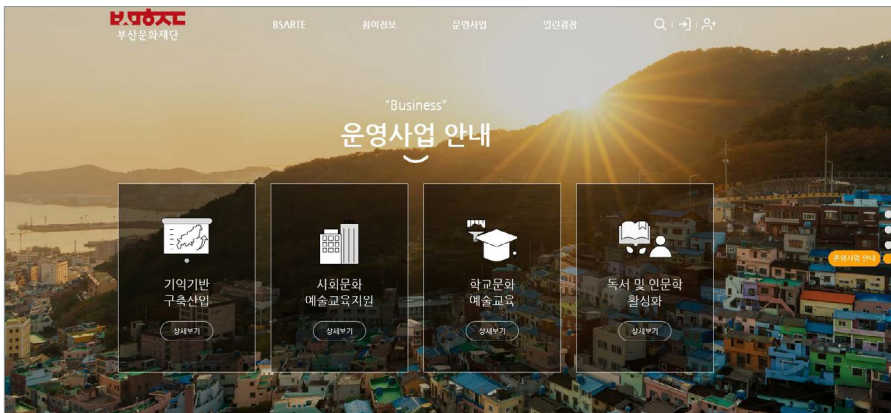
부산문화재단

BSARTE

참여정보

운영사업

열린광장

"Business"

운영사업 안내

기억기반 구축산업

상세보기

시회문화 예술교육지원

상세보기

학교문화 예술교육

상세보기

독서 및 인문학 활성화

상세보기

운영사업 안내